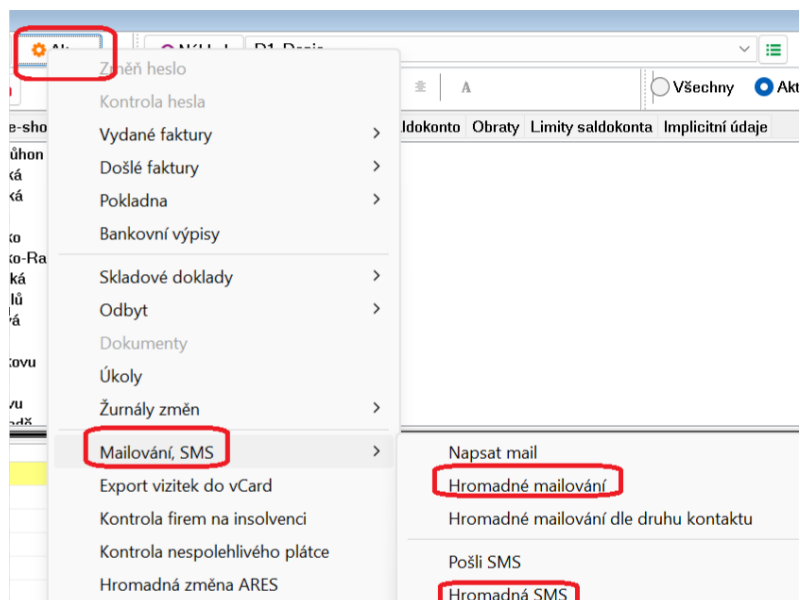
Ak
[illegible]
D1 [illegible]
Všechny
Akt
e-sho
ldokonto
Obraty
Limity saldokonta
Implicitní údaje
ůhon
ká
ká
ko
ko-Ra
ká
lů
vá
ovu
vu

Změň heslo
Kontrola hesla
Vydané faktury
Došlé faktury
Pokladna
Bankovní výpisy
Skladové doklady
Odbyt
Dokumenty
Úkoly
Žurnály změn
Mailování, SMS
Export vizitek do vCard
Kontrola firem na insolvenci
Kontrola nespolehlivého plátce
Hromadná změna ARES

Napsat mail
Hromadné mailování
Hromadné mailování dle druhu kontaktu
Pošli SMS
Hromadná SMS